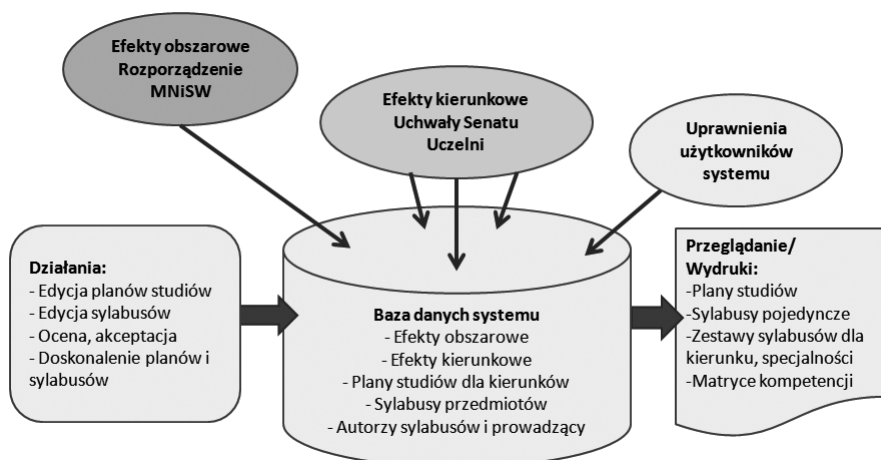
Efekty obszarowe
Rozporządzenie
MNiSW

Efekty kierunkowe
Uchwały Senatu
Uczelni

Uprawnienia
użytkowników
systemu

Działania:
- Edycja planów studiów
- Edycja sylabusów
- Ocena, akceptacja
- Doskonalenie planów i sylabusów

Baza danych systemu
- Efekty obszarowe
- Efekty kierunkowe
- Plany studiów dla kierunków
- Sylabusy przedmiotów
- Autorzy sylabusów i prowadzący

Przeglądanie/
Wydruki:
-Plany studiów
-Sylabusy pojedyncze
-Zestawy sylabusów dla kierunku, specjalności
-Matryce kompetencji